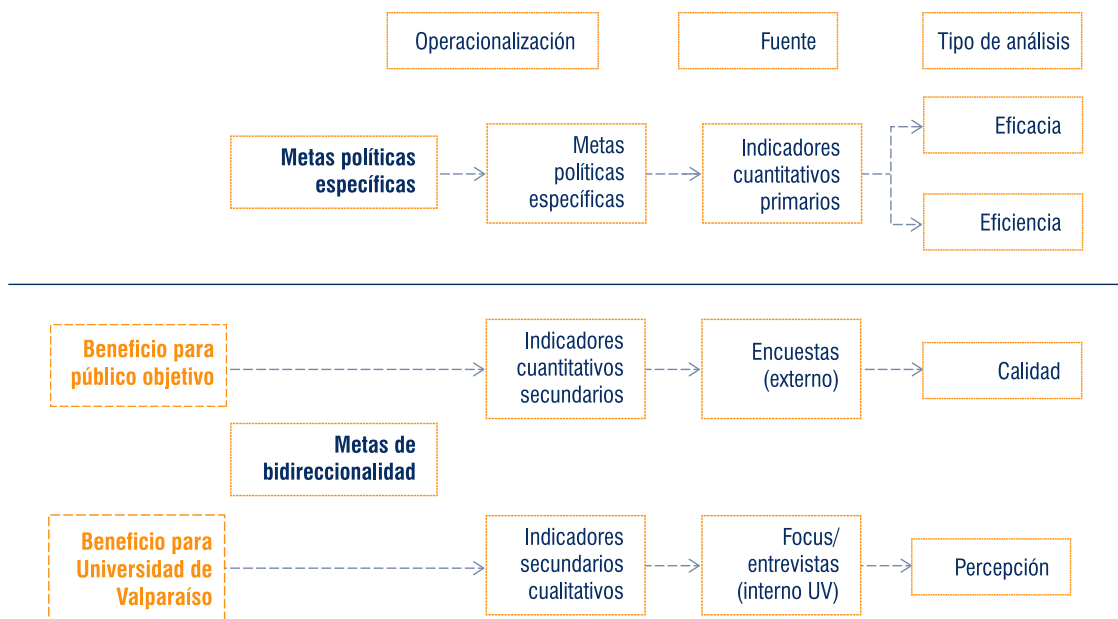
Operacionalización

Fuente

Tipo de análisis

Metas políticas específicas

Metas políticas específicas

Indicadores cuantitativos primarios

Eficacia

Eficiencia

Beneficio para público objetivo

Indicadores cuantitativos secundarios

Encuestas (externo)

Calidad

Metas de bidireccionalidad

Beneficio para Universidad de Valparaíso

Indicadores secundarios cualitativos

Focus/ entrevistas (interno UV)

Percepción